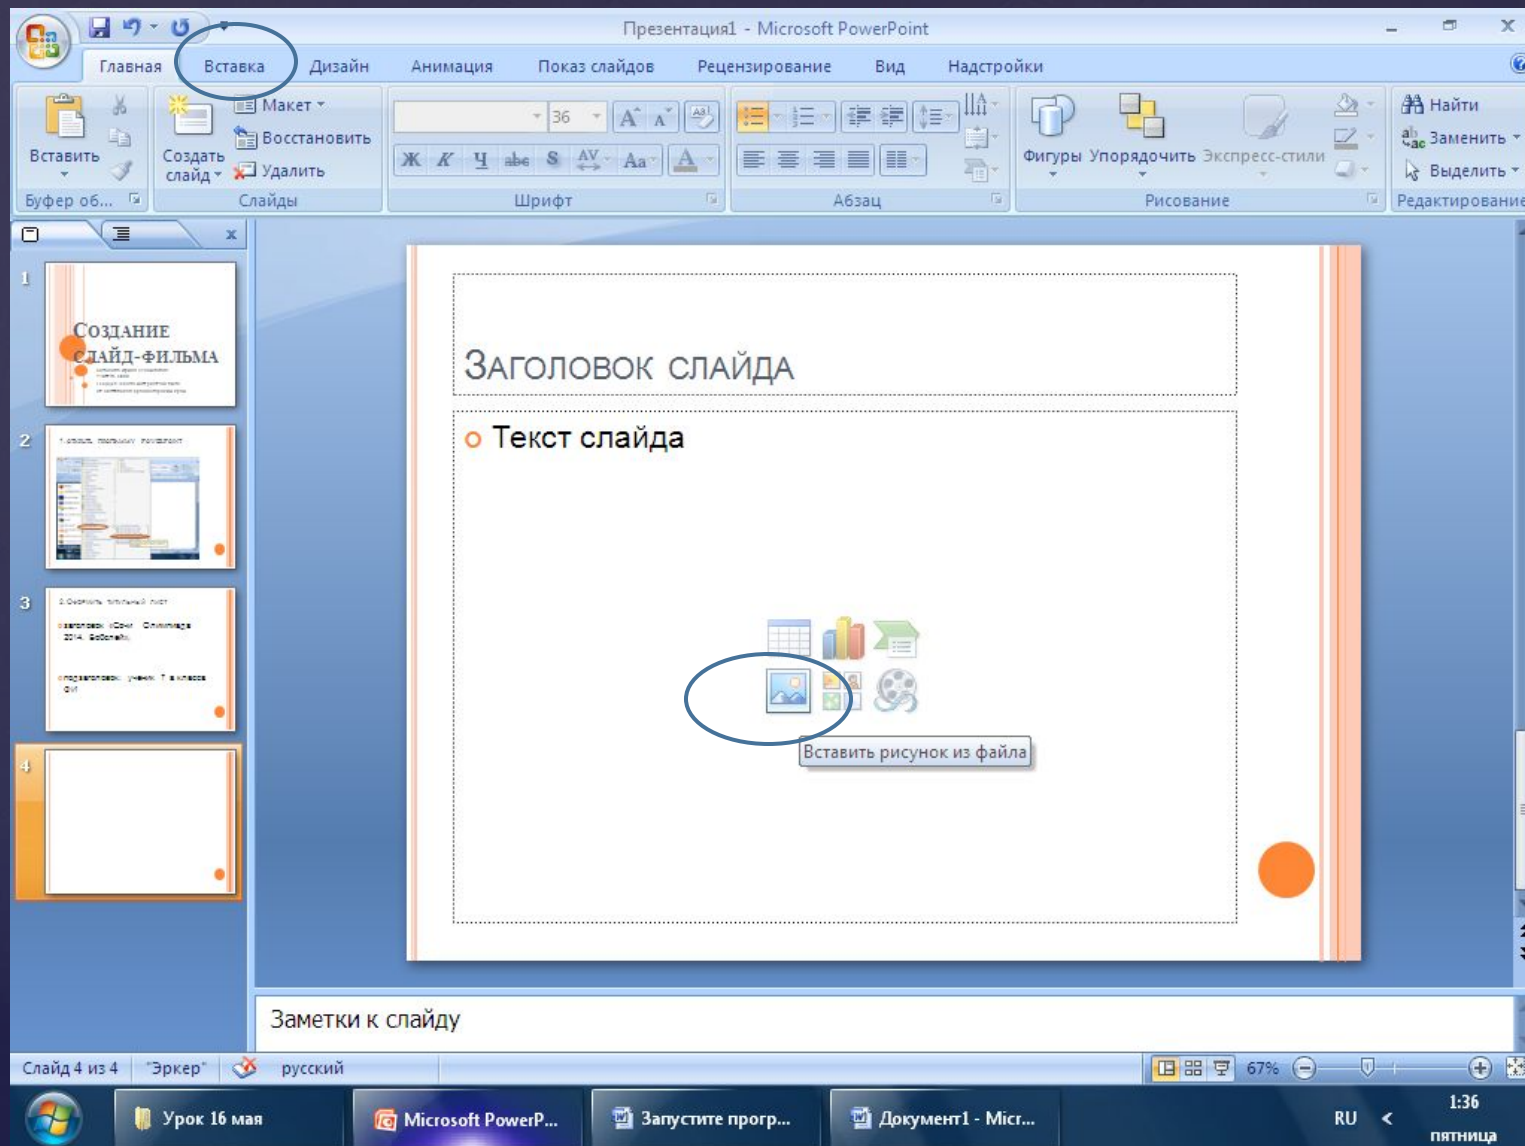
Презентация1 - Microsoft PowerPoint

Главная Вставка Дизайн Анимация Показ слайдов Рецензирование Вид Надстройки

Вставить
Буфер об...
Макет
Восстановить
Создать слайд
Удалить
Слайды
36
Ж К Ч abe S AV Aa A
Шрифт
Абзац
Фигуры Упорядочить Экспресс-стили
Рисование
Найти
Заменить
Выделить
Редактирование

1
СОЗДАНИЕ СЛАЙД-ФИЛЬМА
2
3
4

ЗАГОЛОВОК СЛАЙДА

Текст слайда

Вставить рисунок из файла

Заметки к слайду

Слайд 4 из 4 "Эркер" русский 67%

Урок 16 мая
Microsoft PowerP...
Запустите прогр...
Документ1 - Micr...
RU
1:36
пятница